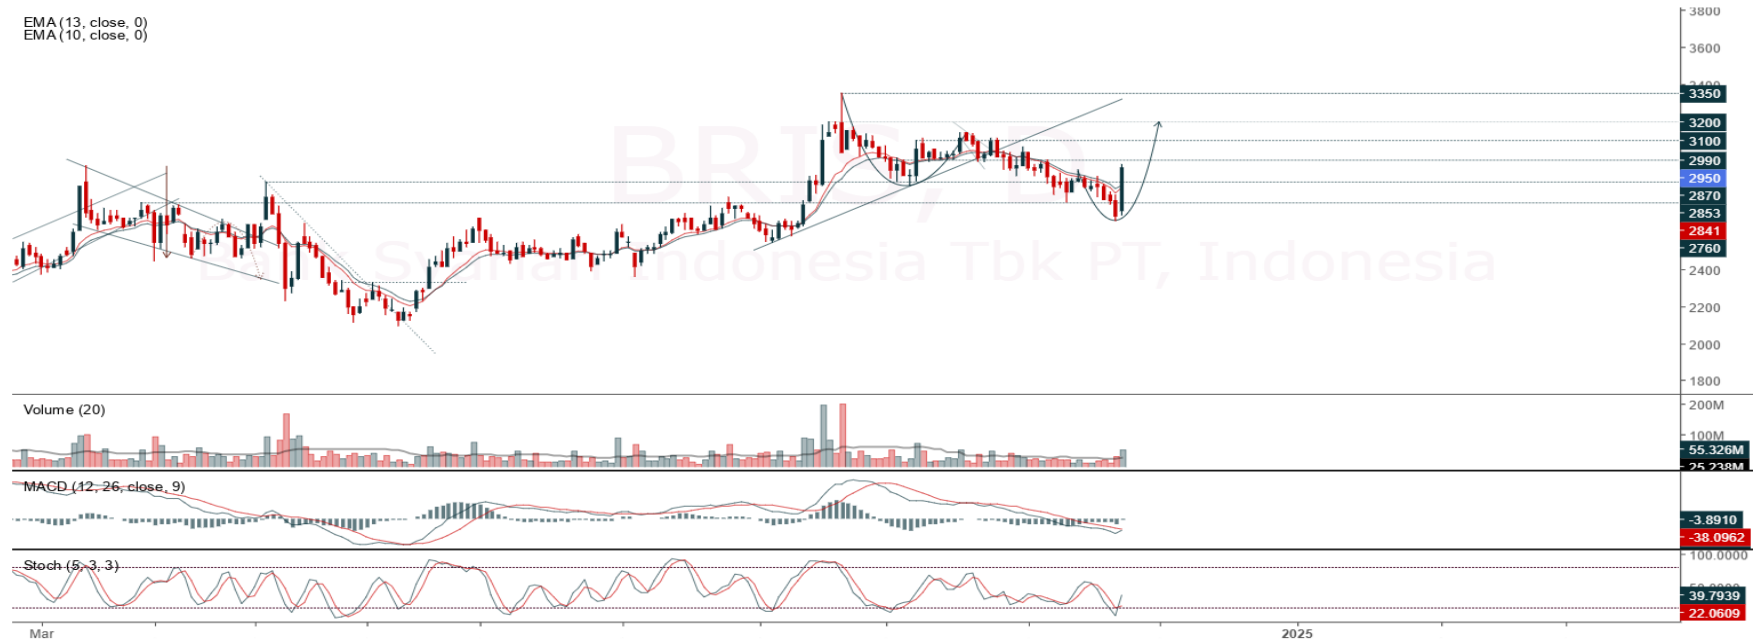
EMA (13, close, 0)
EMA (10, close, 0)

BRIS, D
Bank Syariah Indonesia Tbk PT, Indonesia

3800
3600
3350
3200
3100
2990
2950
2870
2853
2841
2760
2400
2200
2000
1800

Volume (20)
200M
100M
55.326M
25.238M

MACD (12, 26, close, 9)
-3.8910
-38.0962

Stoch (5, 3, 3)
100.0000
39.7939
22.0609

Mar
2025